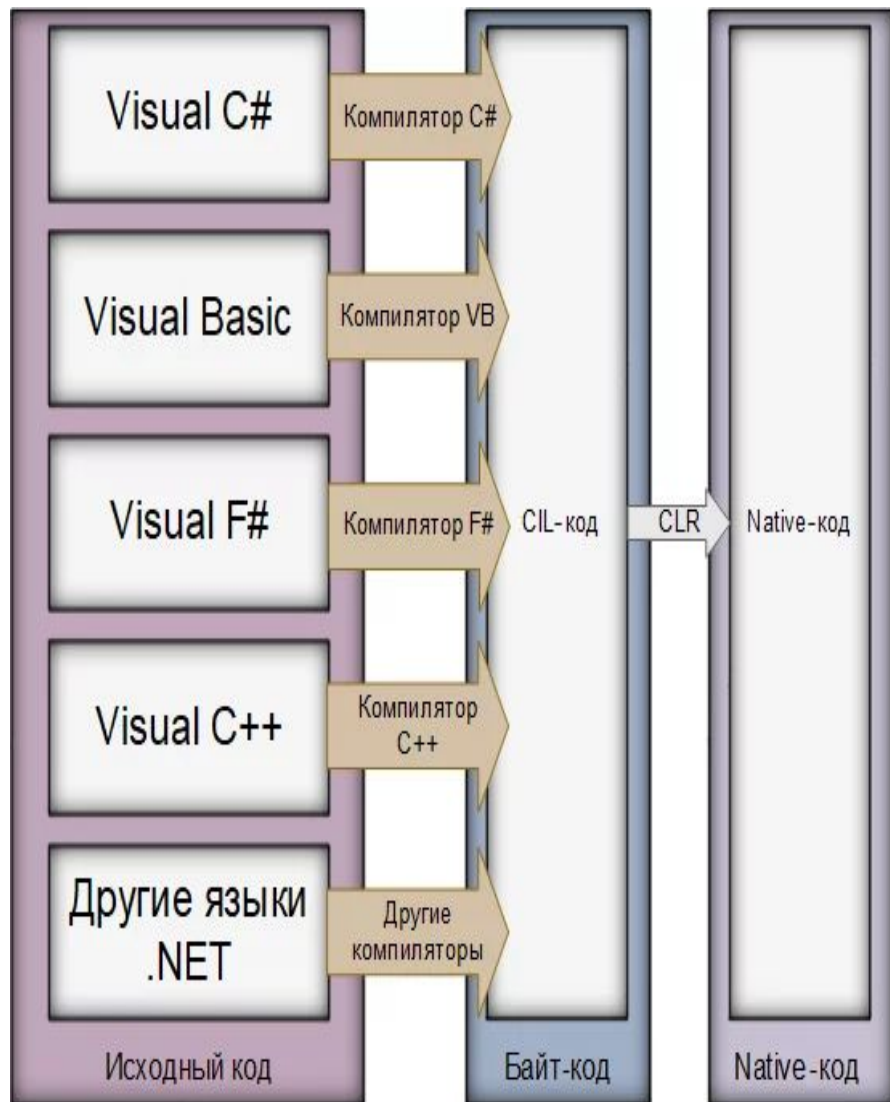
Visual C#

Компилятор C#

Visual Basic

Компилятор VB

Visual F#

Компилятор F#

CIL-код

CLR

Native-код

Visual C++

Компилятор C++

Другие языки .NET

Другие компиляторы

Исходный код

Байт-код

Native-код